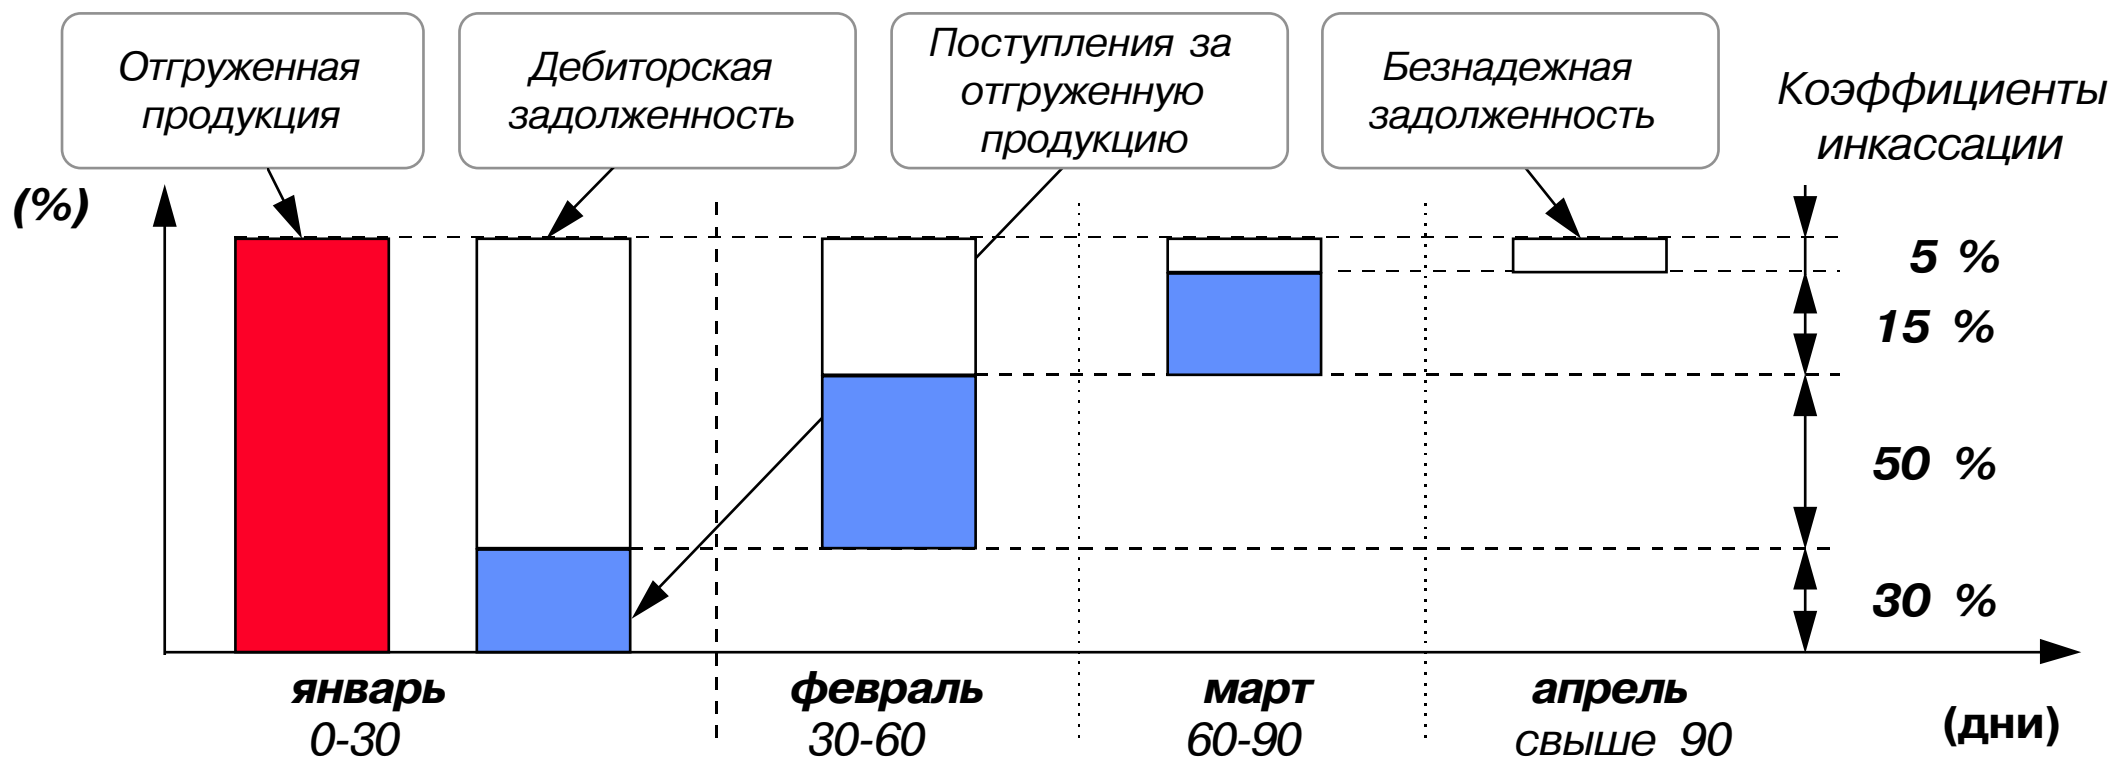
Отгруженная продукция

Дебиторская задолженность

Поступления за отгруженную продукцию

Безнадежная задолженность

Коэффициенты инкассации

(%)

5 %

15 %

50 %

30 %

январь
0-30

февраль
30-60

март
60-90

апрель
свыше 90

(дни)